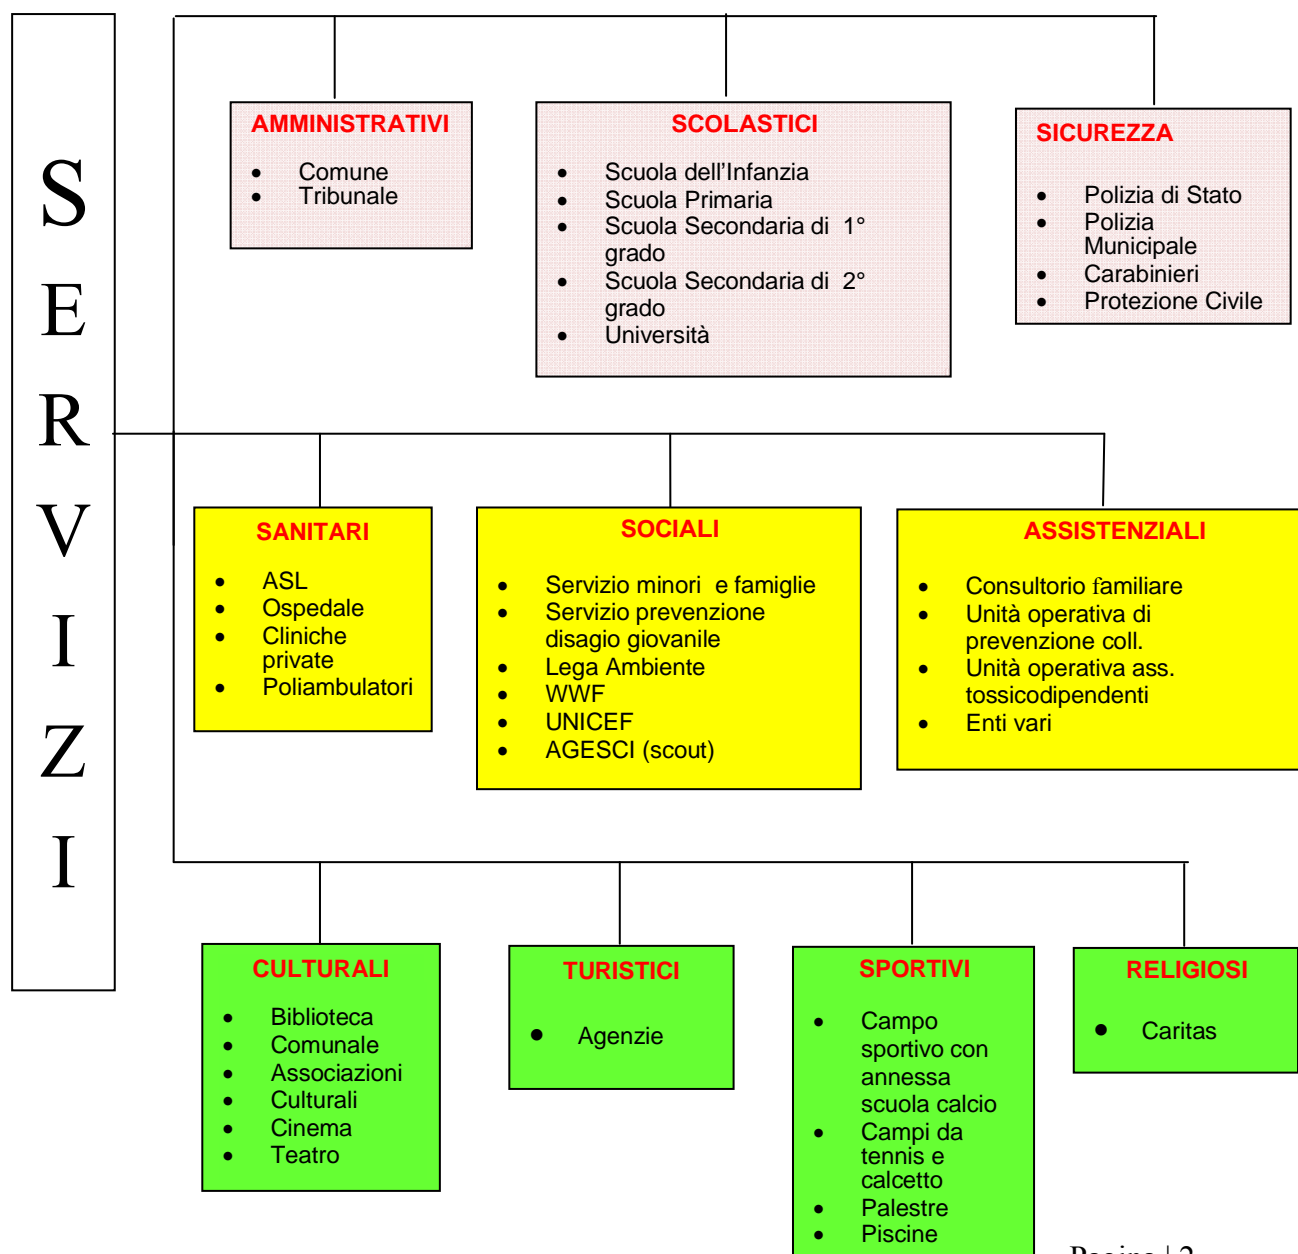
S
E
R
V
I
Z
I

AMMINISTRATIVI
- Comune
- Tribunale

SCOLASTICI
- Scuola dell'Infanzia
- Scuola Primaria
- Scuola Secondaria di 1° grado
- Scuola Secondaria di 2° grado
- Università

SICUREZZA
- Polizia di Stato
- Polizia Municipale
- Carabinieri
- Protezione Civile

SANITARI
- ASL
- Ospedale
- Cliniche private
- Poliambulatori

SOCIALI
- Servizio minori e famiglie
- Servizio prevenzione disagio giovanile
- Lega Ambiente
- WWF
- UNICEF
- AGESCI (scout)

ASSISTENZIALI
- Consultorio familiare
- Unità operativa di prevenzione coll.
- Unità operativa ass. tossicodipendenti
- Enti vari

CULTURALI
- Biblioteca
- Comunale
- Associazioni
- Culturali
- Cinema
- Teatro

TURISTICI
- Agenzie

SPORTIVI
- Campo sportivo con annessa scuola calcio
- Campi da tennis e calcetto
- Palestre
- Piscine

RELIGIOSI
- Caritas

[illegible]